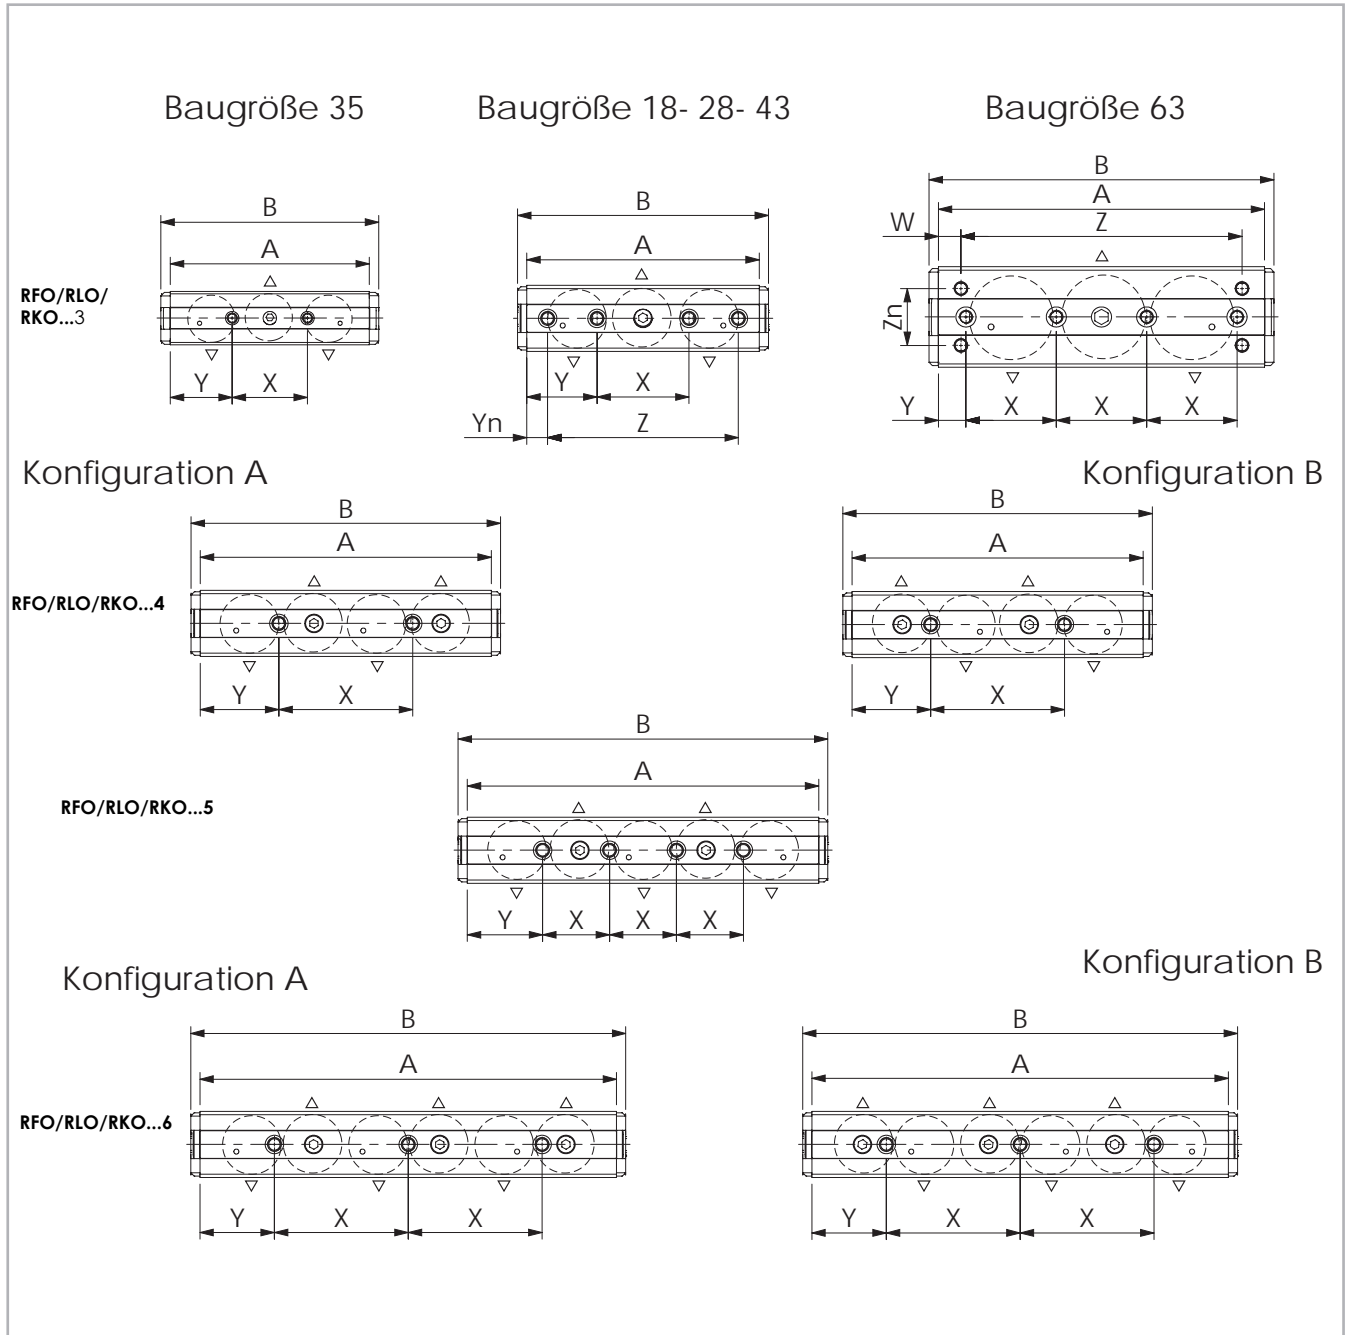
Baugröße 35

Baugröße 18- 28- 43

Baugröße 63

B
A
RFO/RLO/ RKO...3
Y X

B
A
Y X
Yn Z

B
A
W Z
Zn
Y X X X

Konfiguration A

Konfiguration B

B
A
RFO/RLO/RKO...4
Y X

B
A
Y X

B
A
RFO/RLO/RKO...5
Y X X X

Konfiguration A

Konfiguration B

B
A
RFO/RLO/RKO...6
Y X X

B
A
Y X X